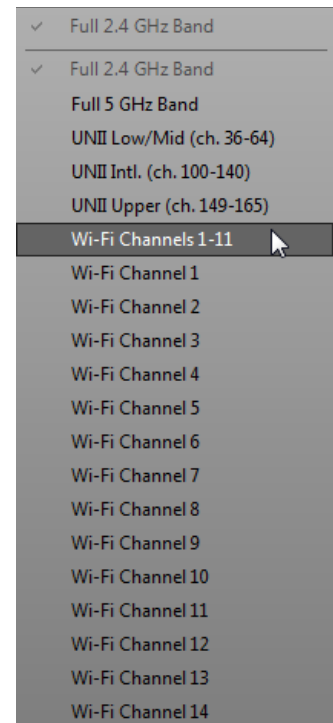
✓ Full 2.4 GHz Band

✓ Full 2.4 GHz Band
Full 5 GHz Band
UNII Low/Mid (ch. 36-64)
UNII Intl. (ch. 100-140)
UNII Upper (ch. 149-165)
Wi-Fi Channels 1-11
Wi-Fi Channel 1
Wi-Fi Channel 2
Wi-Fi Channel 3
Wi-Fi Channel 4
Wi-Fi Channel 5
Wi-Fi Channel 6
Wi-Fi Channel 7
Wi-Fi Channel 8
Wi-Fi Channel 9
Wi-Fi Channel 10
Wi-Fi Channel 11
Wi-Fi Channel 12
Wi-Fi Channel 13
Wi-Fi Channel 14